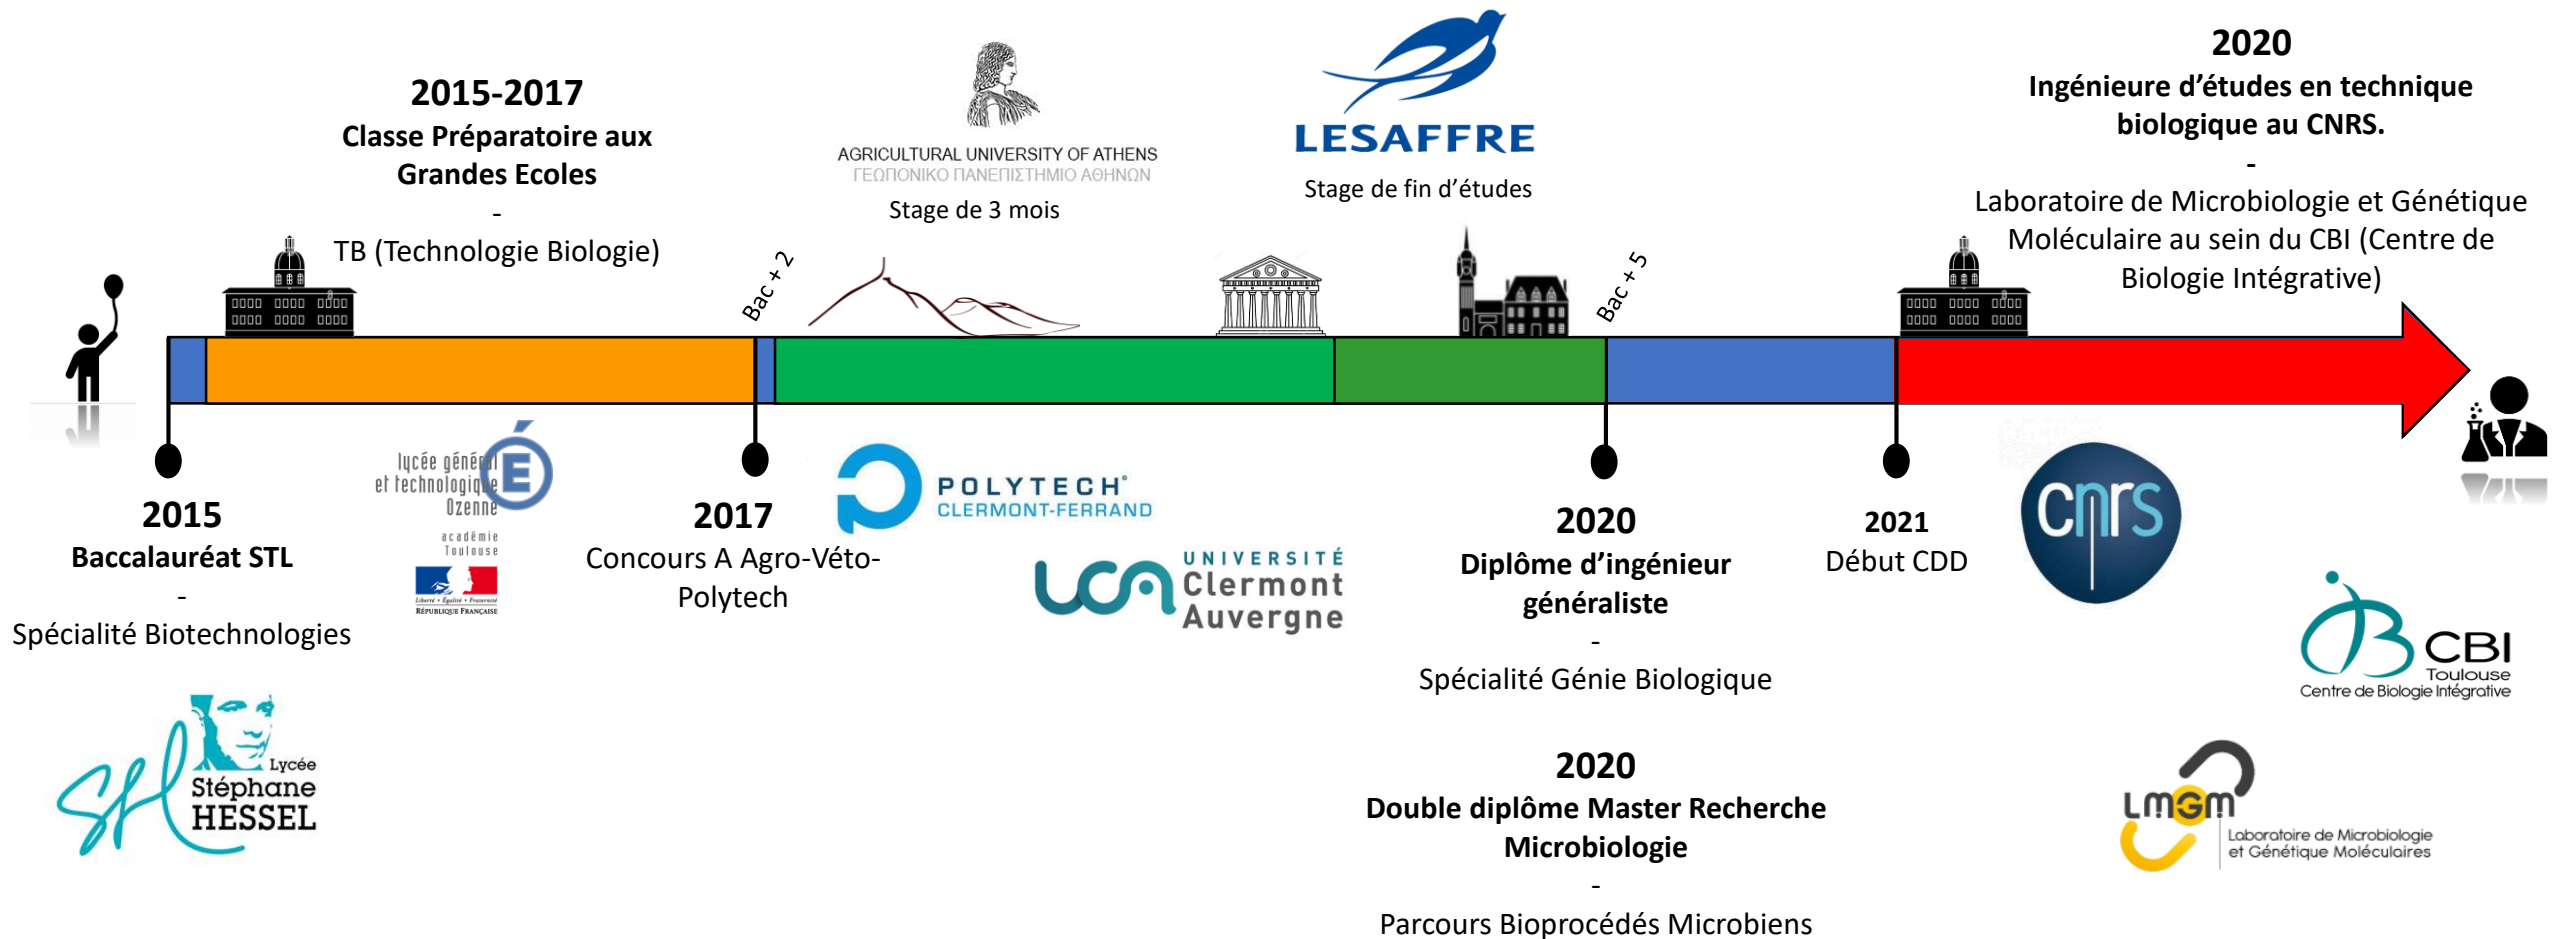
2015-2017
Classe Préparatoire aux Grandes Ecoles
-
TB (Technologie Biologie)

AGRICULTURAL UNIVERSITY OF ATHENS
ΓΕΩΠΟΝΙΚΟ ΠΑΝΕΠΙΣΤΗΜΙΟ ΑΘΗΝΩΝ
Stage de 3 mois

LESAFFRE
Stage de fin d'études

2020
Ingénieure d'études en technique biologique au CNRS.
-
Laboratoire de Microbiologie et Génétique Moléculaire au sein du CBI (Centre de Biologie Intégrative)

Bac + 2

Bac + 5

2015
Baccalauréat STL
-
Spécialité Biotechnologies

lycée général et technologique Ozenne
académie Toulouse
Liberté • Égalité • Fraternité
RÉPUBLIQUE FRANÇAISE

2017
Concours A Agro-Véto-Polytech

POLYTECH CLERMONT-FERRAND

UNIVERSITÉ Clermont Auvergne

2020
Diplôme d'ingénieur généraliste
-
Spécialité Génie Biologique

2021
Début CDD

cnrs

CBI
Toulouse
Centre de Biologie Intégrative

Lycée Stéphane HESSEL

2020
Double diplôme Master Recherche Microbiologie
-
Parcours Bioprocédés Microbiens

LMGM
Laboratoire de Microbiologie et Génétique Moléculaires